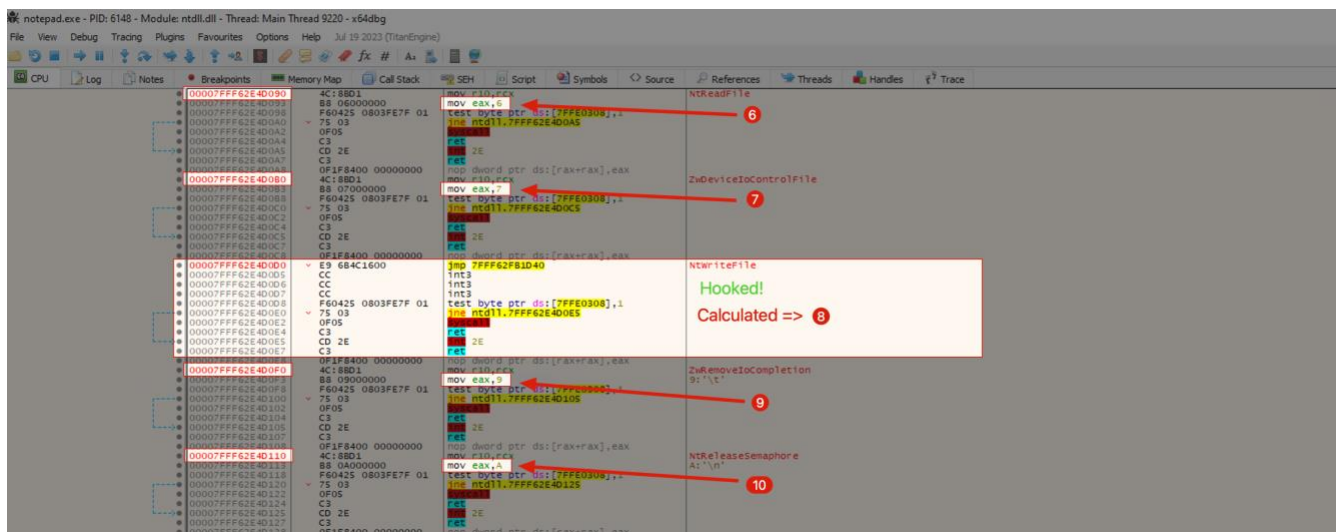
notepad.exe - PID: 6148 - Module: ntdll.dll - Thread: Main Thread 9220 - x64dbg

File View Debug Tracing Plugins Favourites Options Help Jul 19 2023 (TitanEngine)

CPU Log Notes Breakpoints Memory Map Call Stack SEH Script Symbols Source References Threads Handles Trace

| Address | Bytes | Disassembly | Comment |
|---|---|---|---|
| 00007FFF62E4D090 | 4C:8BD1 | mov r10,rcx | NtReadFile |
| 00007FFF62E4D093 | B8 06000000 | mov eax,6 | |
| 00007FFF62E4D098 | F60425 0803FE7F 01 | test byte ptr ds:[7FFE0308],1 | |
| 00007FFF62E4D0A0 | 75 03 | jne ntdll.7FFF62E4D0A5 | |
| 00007FFF62E4D0A2 | 0F05 | syscall | |
| 00007FFF62E4D0A4 | C3 | ret | |
| 00007FFF62E4D0A5 | CD 2E | int 2E | |
| 00007FFF62E4D0A7 | C3 | ret | |
| 00007FFF62E4D0A8 | 0F1F8400 00000000 | nop dword ptr ds:[rax+rax],eax | |
| 00007FFF62E4D0B0 | 4C:8BD1 | mov r10,rcx | ZwDeviceIoControlFile |
| 00007FFF62E4D0B3 | B8 07000000 | mov eax,7 | |
| 00007FFF62E4D0B8 | F60425 0803FE7F 01 | test byte ptr ds:[7FFE0308],1 | |
| 00007FFF62E4D0C0 | 75 03 | jne ntdll.7FFF62E4D0C5 | |
| 00007FFF62E4D0C2 | 0F05 | syscall | |
| 00007FFF62E4D0C4 | C3 | ret | |
| 00007FFF62E4D0C5 | CD 2E | int 2E | |
| 00007FFF62E4D0C7 | C3 | ret | |
| 00007FFF62E4D0C8 | 0F1F8400 00000000 | nop dword ptr ds:[rax+rax],eax | |
| 00007FFF62E4D0D0 | E9 6B4C1600 | jmp 7FFF62FB1D40 | NtWriteFile |
| 00007FFF62E4D0D5 | CC | int3 | |
| 00007FFF62E4D0D6 | CC | int3 | |
| 00007FFF62E4D0D7 | CC | int3 | |
| 00007FFF62E4D0D8 | F60425 0803FE7F 01 | test byte ptr ds:[7FFE0308],1 | |
| 00007FFF62E4D0E0 | 75 03 | jne ntdll.7FFF62E4D0E5 | |
| 00007FFF62E4D0E2 | 0F05 | syscall | |
| 00007FFF62E4D0E4 | C3 | ret | |
| 00007FFF62E4D0E5 | CD 2E | int 2E | |
| 00007FFF62E4D0E7 | C3 | ret | |
| 00007FFF62E4D0E8 | 0F1F8400 00000000 | nop dword ptr ds:[rax+rax],eax | |
| 00007FFF62E4D0F0 | 4C:8BD1 | mov r10,rcx | ZwRemoveIoCompletion |
| 00007FFF62E4D0F3 | B8 09000000 | mov eax,9 | 9:'\t' |
| 00007FFF62E4D0F8 | F60425 0803FE7F 01 | test byte ptr ds:[7FFE0308],1 | |
| 00007FFF62E4D100 | 75 03 | jne ntdll.7FFF62E4D105 | |
| 00007FFF62E4D102 | 0F05 | syscall | |
| 00007FFF62E4D104 | C3 | ret | |
| 00007FFF62E4D105 | CD 2E | int 2E | |
| 00007FFF62E4D107 | C3 | ret | |
| 00007FFF62E4D108 | 0F1F8400 00000000 | nop dword ptr ds:[rax+rax],eax | |
| 00007FFF62E4D110 | 4C:8BD1 | mov r10,rcx | NtReleaseSemaphore |
| 00007FFF62E4D113 | B8 0A000000 | mov eax,A | A:'\n' |
| 00007FFF62E4D118 | F60425 0803FE7F 01 | test byte ptr ds:[7FFE0308],1 | |
| 00007FFF62E4D120 | 75 03 | jne ntdll.7FFF62E4D125 | |
| 00007FFF62E4D122 | 0F05 | syscall | |
| 00007FFF62E4D124 | C3 | ret | |
| 00007FFF62E4D125 | CD 2E | int 2E | |
| 00007FFF62E4D127 | C3 | ret | |

6
7
Hooked!
Calculated => 8
9
10